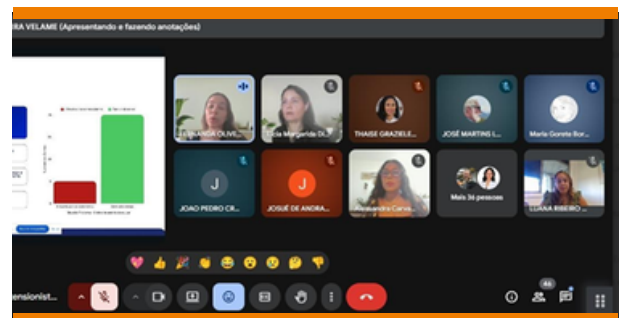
RA VELAME (Apresentando e fazendo anotações)

FERNANDA OLIVE...
Lícia Margarida Di...
THAISE GRAZIELE...
JOSÉ MARTINS I...
Maria Goretti Bor...
J
JOAO PEDRO CR...
J
JOSUÉ DE ANDRA...
Alessandra Carva...
Mais 34 pessoas
LUANA RIBEIRO ...

ensionist...